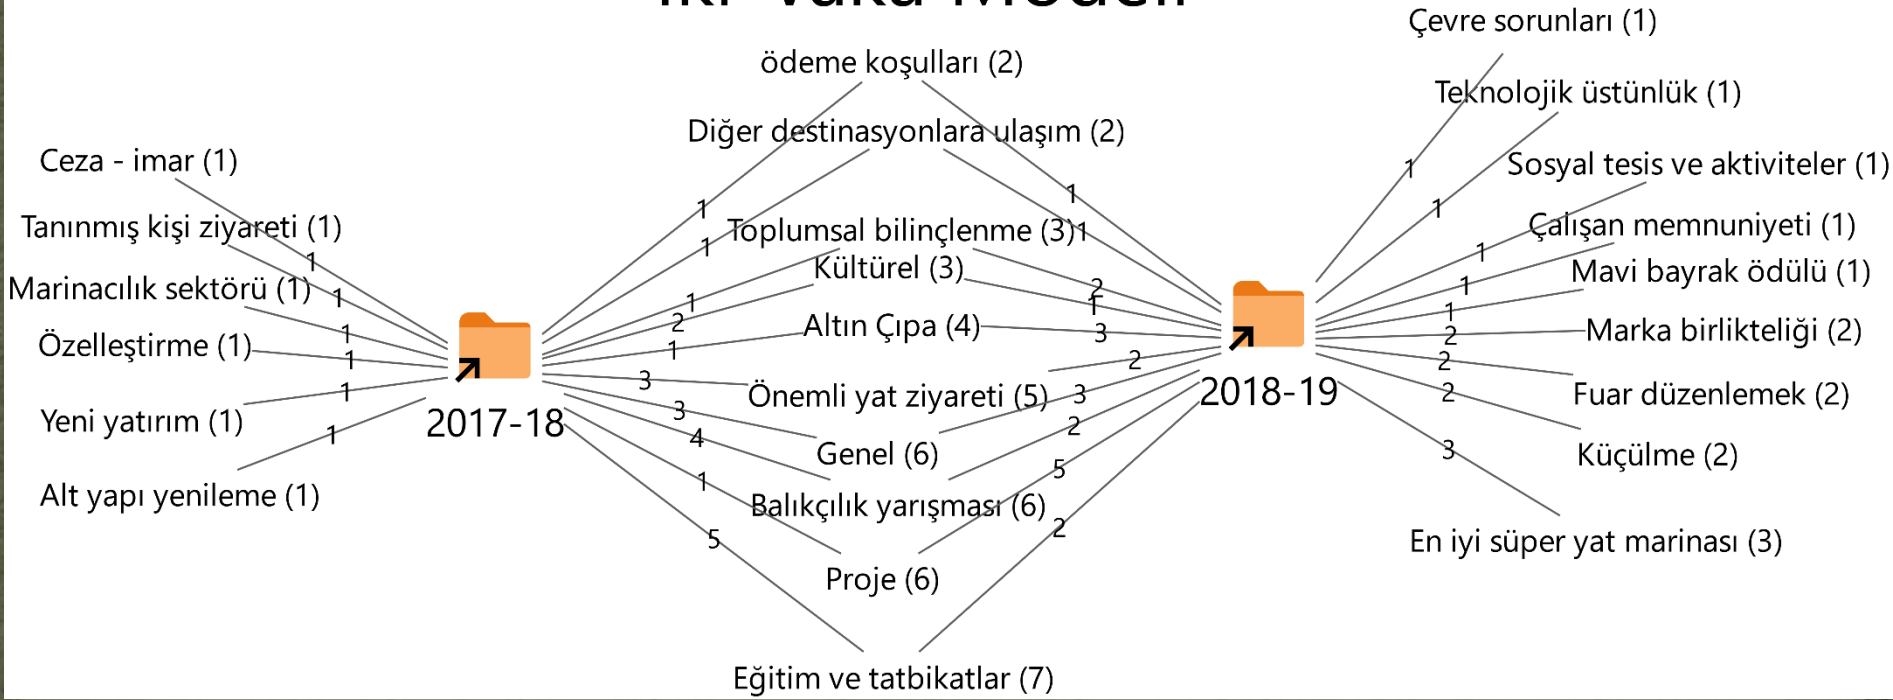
Çevre sorunları (1)

ödeme koşulları (2)

Teknolojik üstünlük (1)

Diğer destinasyonlara ulaşım (2)

Ceza - imar (1)

Sosyal tesis ve aktiviteler (1)

Tanınmış kişi ziyareti (1)

Toplumsal bilinçlenme (3)

Çalışan memnuniyeti (1)

Kültürel (3)

Mavi bayrak ödülü (1)

Marinacılık sektörü (1)

Altın Çıpa (4)

Marka birlikteliği (2)

Özelleştirme (1)

Önemli yat ziyareti (5)

Fuar düzenlemek (2)

Yeni yatırım (1)

2017-18

2018-19

Genel (6)

Küçülme (2)

Alt yapı yenileme (1)

Balıkçılık yarışması (6)

En iyi süper yat marinası (3)

Proje (6)

Eğitim ve tatbikatlar (7)

1 1 1 1 1 1 1 1 1 2 1 3 3 4 1 5 1 1 2 1 3 2 3 2 5 2 1 1 1 1 1 2 2 2 3